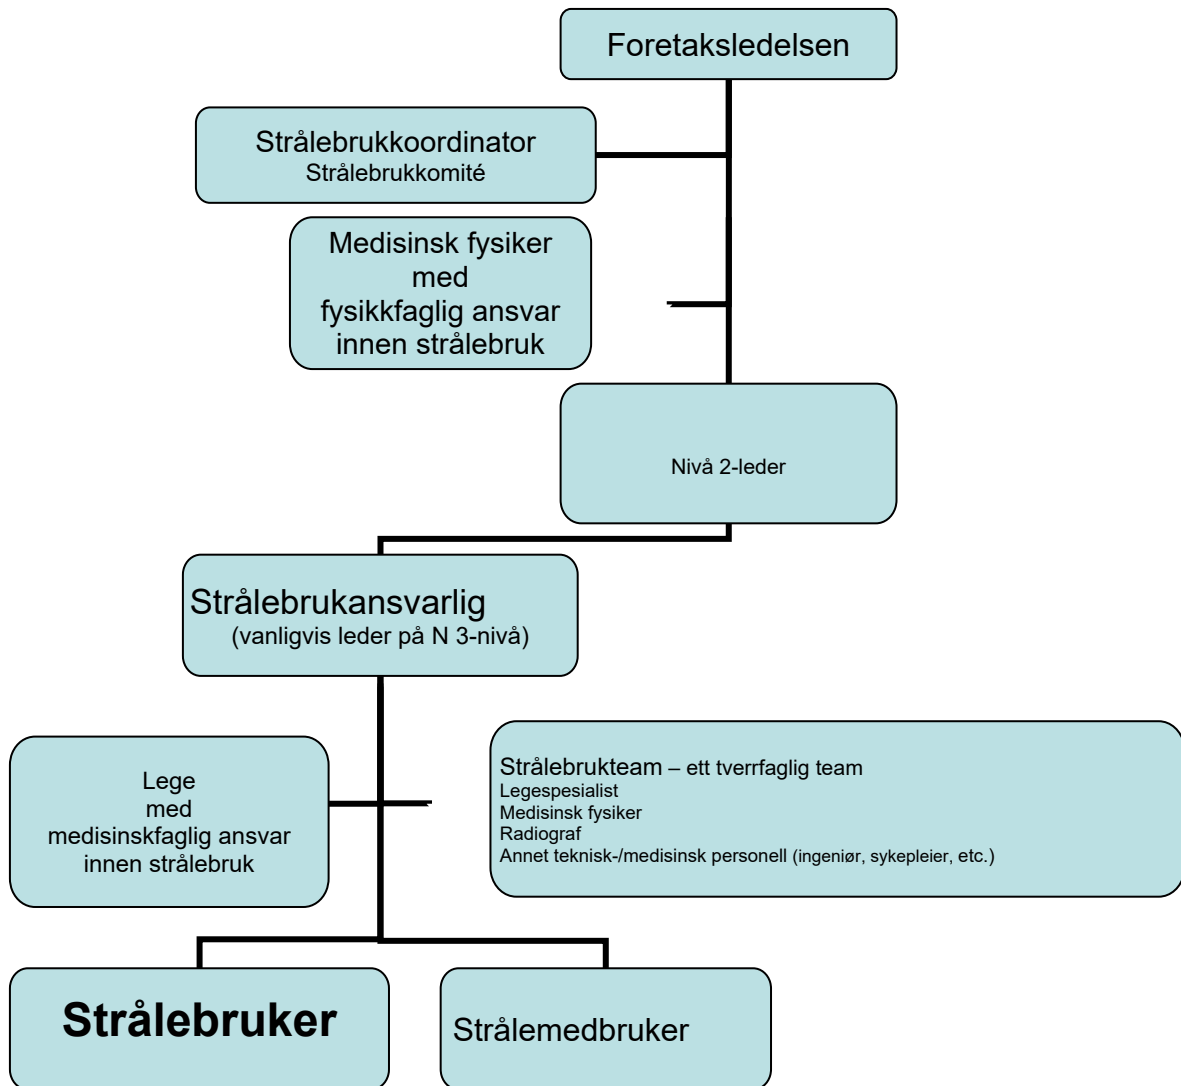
Foretaksledelsen

Strålebrukkoordinator
Strålebrukkomité

Medisinsk fysiker
med
fysikkfaglig ansvar
innen strålebruk

Nivå 2-leder

Strålebrukansvarlig
(vanligvis leder på N 3-nivå)

Lege
med
medisinskfaglig ansvar
innen strålebruk

Strålebrukteam – ett tverrfaglig team
Legespesialist
Medisinsk fysiker
Radiograf
Annet teknisk-/medisinsk personell (ingeniør, sykepleier, etc.)

Strålebruker

Strålemedbruker